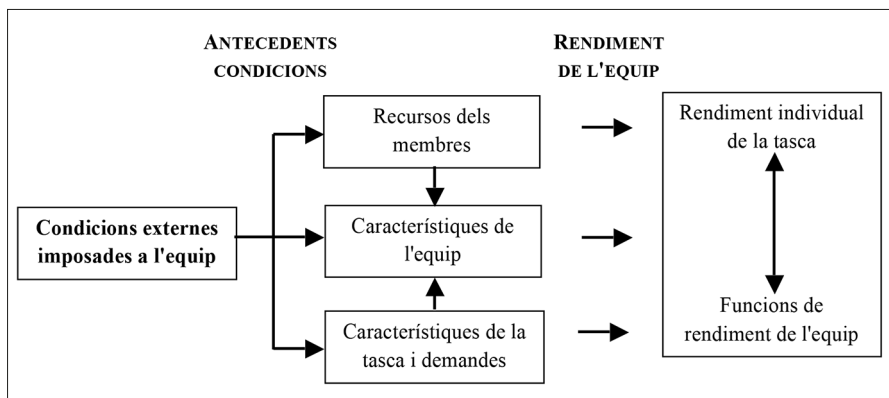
ANTECEDENTS CONDICIONS

RENDIMENT DE L'EQUIP

Condicions externes imposades a l'equip

Recursos dels membres

Característiques de l'equip

Característiques de la tasca i demandes

Rendiment individual de la tasca

Funcions de rendiment de l'equip